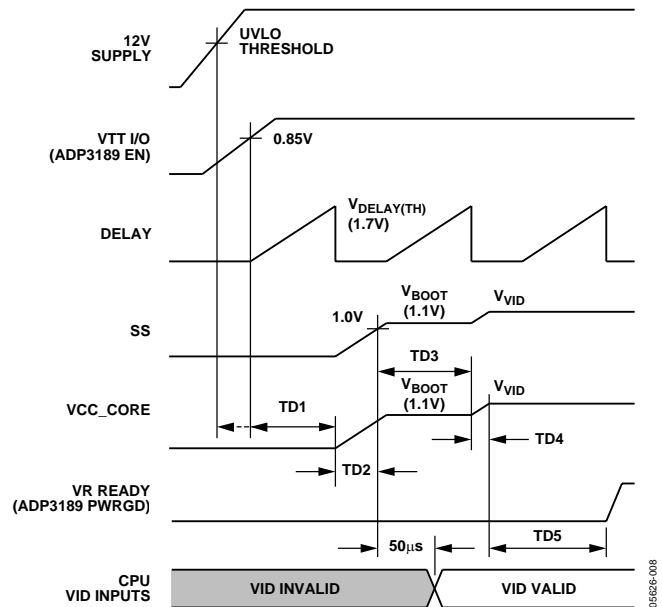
12V SUPPLY

UVLO THRESHOLD

VTT I/O (ADP3189 EN)

0.85V

DELAY

$V_{DELAY(TH)}$ (1.7V)

SS

1.0V

$V_{BOOT}$ (1.1V)

$V_{VID}$

TD3

VCC_CORE

TD1

$V_{BOOT}$ (1.1V)

$V_{VID}$

TD4

TD2

VR READY (ADP3189 PWRGD)

50μs

TD5

CPU VID INPUTS

VID INVALID

VID VALID

05626-008